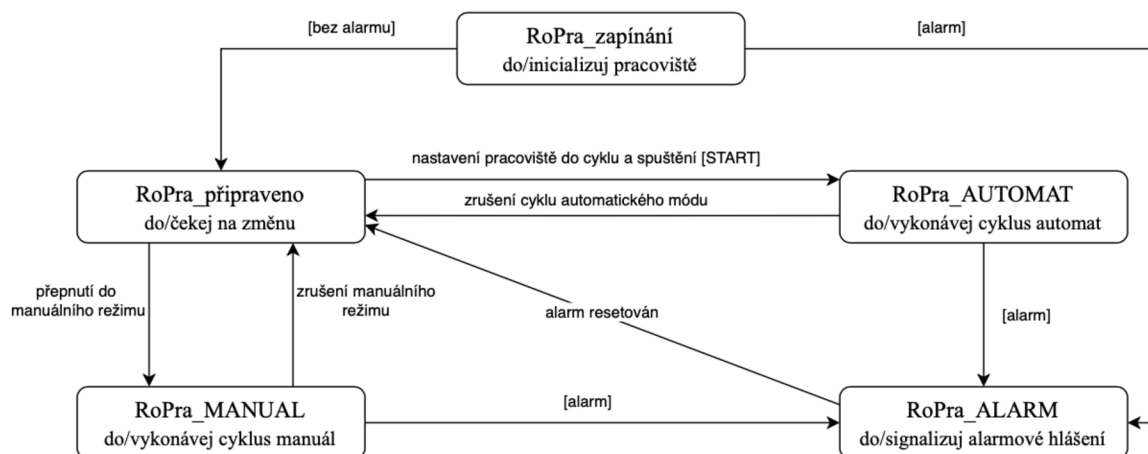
[bez alarmu]

RoPra_zapínání
do/inicializuj pracoviště

[alarm]

nastavení pracoviště do cyklu a spuštění [START]

RoPra_připraveno
do/čekej na změnu

zrušení cyklu automatického módu

RoPra_AUTOMAT
do/vykonávej cyklus automat

přepnutí do manuálního režimu

zrušení manuálního režimu

alarm resetován

[alarm]

RoPra_MANUAL
do/vykonávej cyklus manuál

[alarm]

RoPra_ALARM
do/signalizuj alarmové hlášení